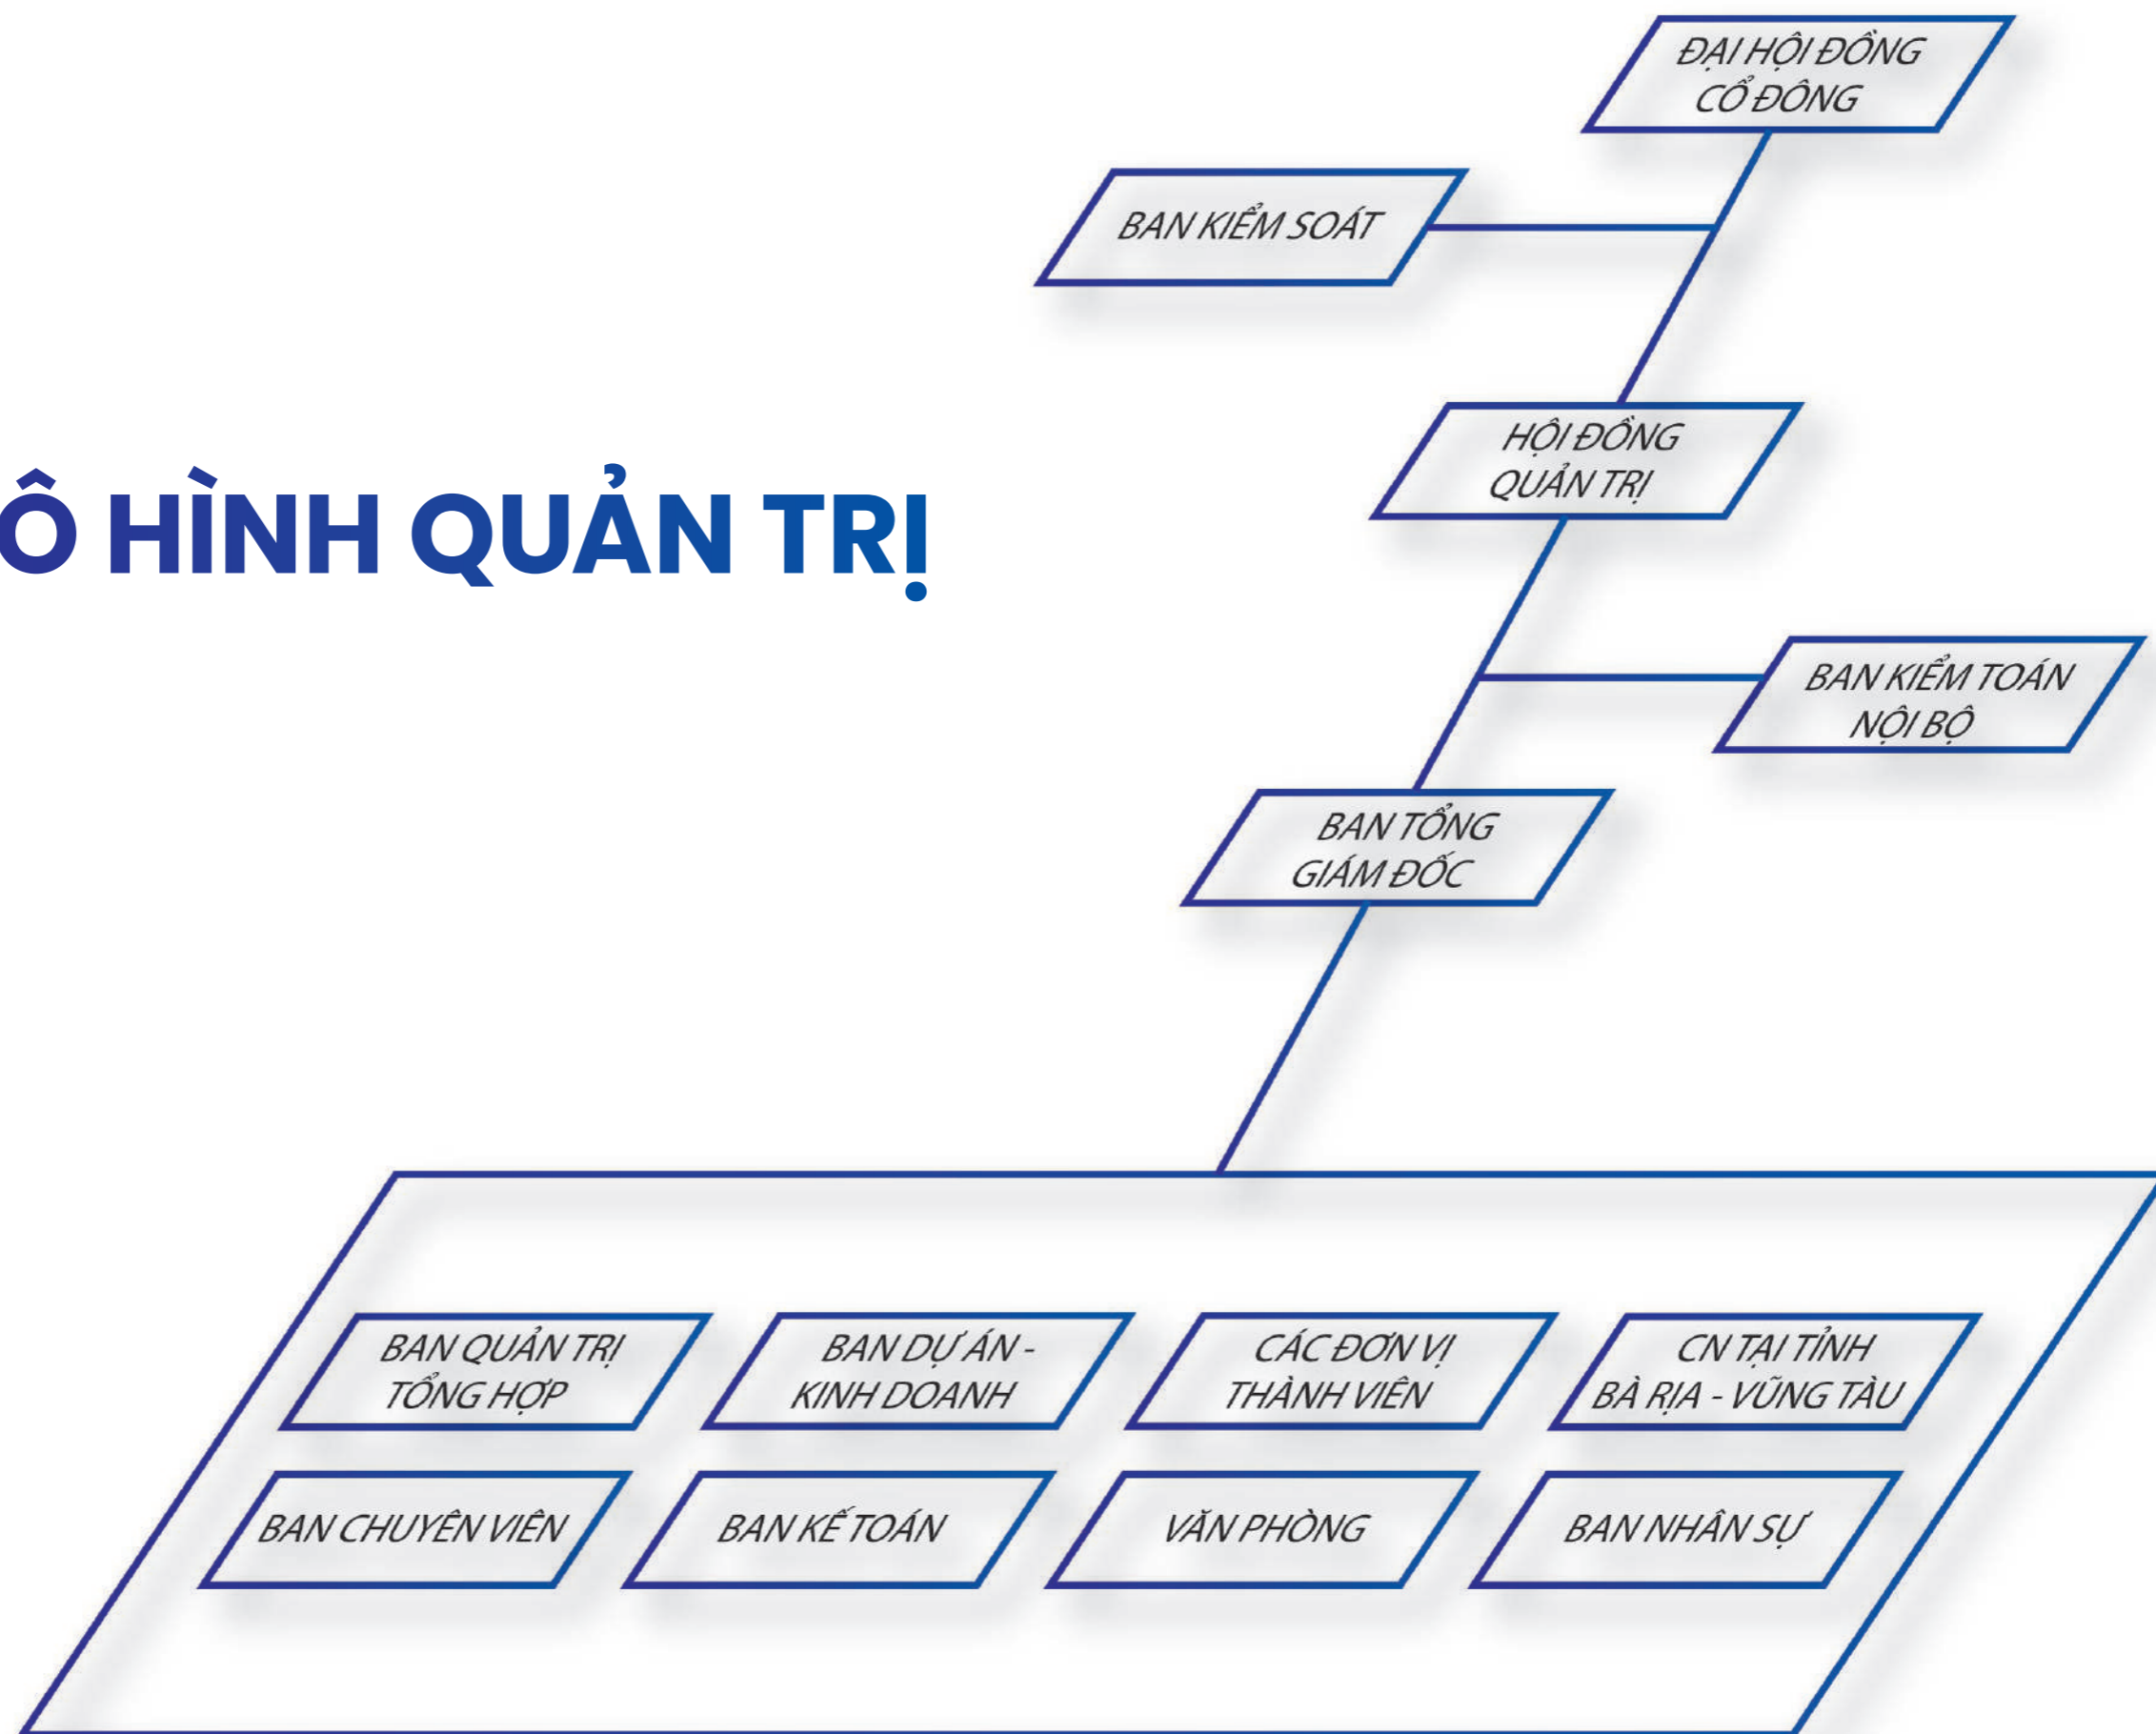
Ô HÌNH QUẢN TRỊ

ĐẠI HỘI ĐỒNG CỔ ĐÔNG

BAN KIỂM SOÁT

HỘI ĐỒNG QUẢN TRỊ

BAN KIỂM TOÁN NỘI BỘ

BAN TỔNG GIÁM ĐỐC

BAN QUẢN TRỊ TỔNG HỢP

BAN DỰ ÁN - KINH DOANH

CÁC ĐƠN VỊ THÀNH VIÊN

CN TẠI TỈNH BÀ RỊA - VŨNG TÀU

BAN CHUYÊN VIÊN

BAN KẾ TOÁN

VĂN PHÒNG

BAN NHÂN SỰ